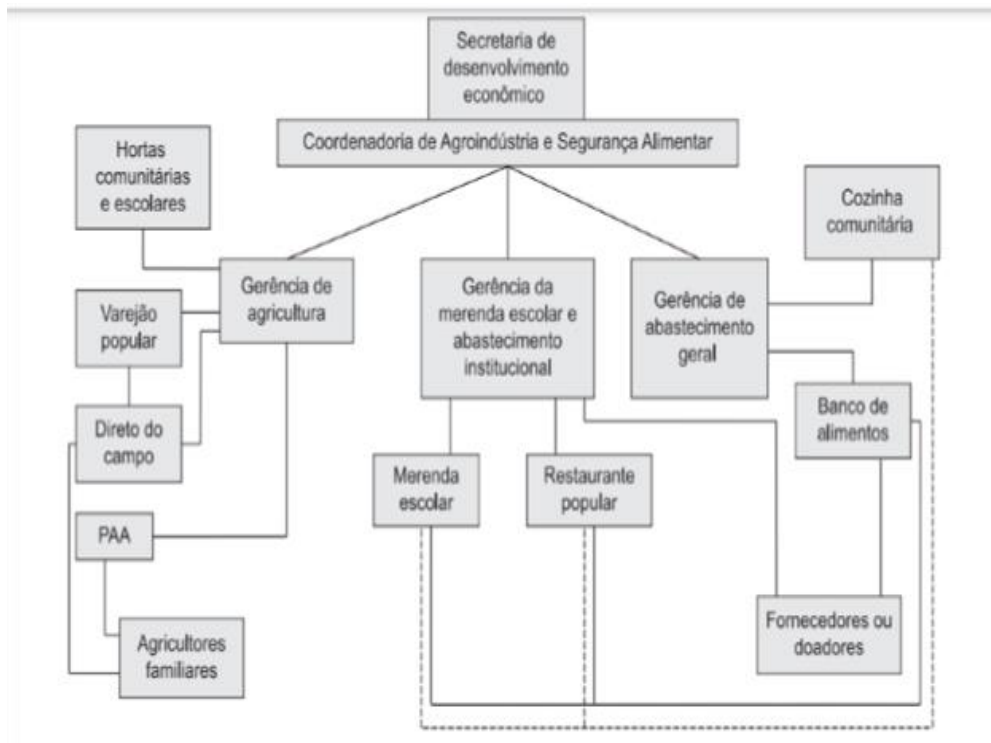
Secretaria de desenvolvimento econômico

Coordenadoria de Agroindústria e Segurança Alimentar

Hortas comunitárias e escolares

Cozinha comunitária

Gerência de agricultura

Gerência da merenda escolar e abastecimento institucional

Gerência de abastecimento geral

Varejão popular

Direto do campo

Banco de alimentos

Merenda escolar

Restaurante popular

PAA

Agricultores familiares

Fornecedores ou doadores